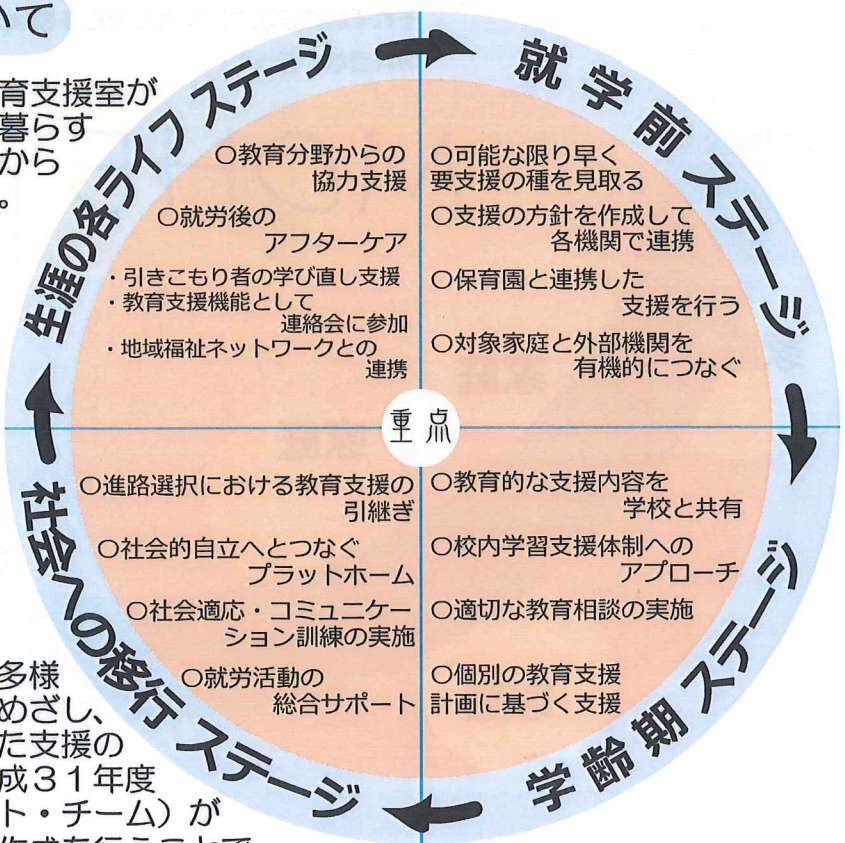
いて

育支援室が
暮らす
から
。

生涯の各ライフステージ

就学前ステージ

○教育分野からの協力支援

○就労後のアフターケア

・引きこもり者の学び直し支援
・教育支援機能として連絡会に参加
・地域福祉ネットワークとの連携

○可能な限り早く要支援の種を見取る

○支援の方針を作成して各機関で連携

○保育園と連携した支援を行う

○対象家庭と外部機関を有機的につなぐ

重点

○進路選択における教育支援の引継ぎ

○社会的自立へとつなぐプラットホーム

○社会適応・コミュニケーション訓練の実施

○就労活動の総合サポート

○教育的な支援内容を学校と共有

○校内学習支援体制へのアプローチ

○適切な教育相談の実施

○個別の教育支援計画に基づく支援

社会への移行ステージ

学齢期ステージ

多様
めざし、
た支援の
成３１年度
ト・チーム）が